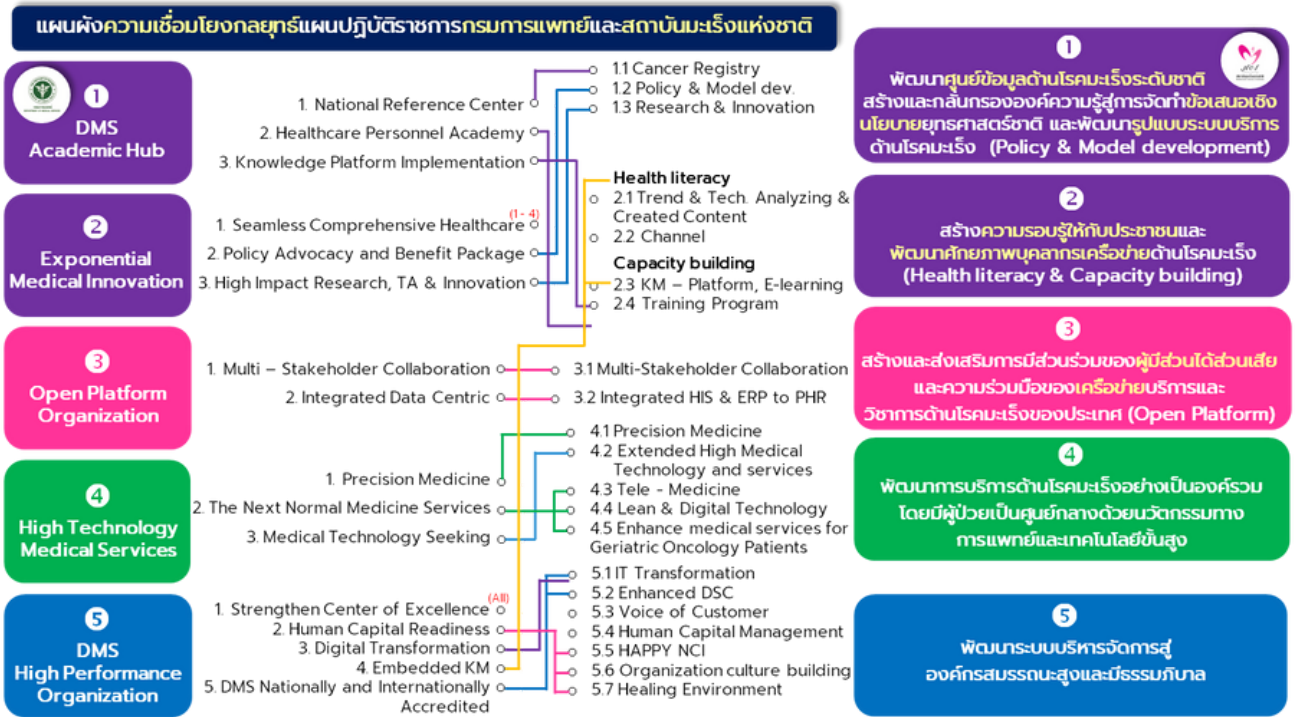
แผนผังความเชื่อมโยงกลยุทธ์แผนปฏิบัติราชการกรมการแพทย์และสถาบันมะเร็งแห่งชาติ

1
DMS
Academic Hub

2
Exponential
Medical Innovation

3
Open Platform
Organization

4
High Technology
Medical Services

5
DMS
High Performance
Organization

1. National Reference Center
2. Healthcare Personnel Academy
3. Knowledge Platform Implementation

1. Seamless Comprehensive Healthcare (1 - 4)
2. Policy Advocacy and Benefit Package
3. High Impact Research, TA & Innovation

1. Multi – Stakeholder Collaboration
2. Integrated Data Centric

1. Precision Medicine
2. The Next Normal Medicine Services
3. Medical Technology Seeking

1. Strengthen Center of Excellence (All)
2. Human Capital Readiness
3. Digital Transformation
4. Embedded KM
5. DMS Nationally and Internationally Accredited

1.1 Cancer Registry
1.2 Policy & Model dev.
1.3 Research & Innovation

Health literacy
2.1 Trend & Tech. Analyzing & Created Content
2.2 Channel
Capacity building
2.3 KM – Platform, E-learning
2.4 Training Program

3.1 Multi-Stakeholder Collaboration
3.2 Integrated HIS & ERP to PHR

4.1 Precision Medicine
4.2 Extended High Medical Technology and services
4.3 Tele - Medicine
4.4 Lean & Digital Technology
4.5 Enhance medical services for Geriatric Oncology Patients

5.1 IT Transformation
5.2 Enhanced DSC
5.3 Voice of Customer
5.4 Human Capital Management
5.5 HAPPY NCI
5.6 Organization culture building
5.7 Healing Environment

1
พัฒนาศูนย์ข้อมูลด้านโรคมะเร็งระดับชาติ สร้างและกลั่นกรององค์ความรู้สู่การจัดทำข้อเสนอเชิงนโยบายยุทธศาสตร์ชาติ และพัฒนารูปแบบระบบบริการด้านโรคมะเร็ง (Policy & Model development)

2
สร้างความรอบรู้ให้กับประชาชนและ พัฒนาศักยภาพบุคลากรเครือข่ายด้านโรคมะเร็ง (Health literacy & Capacity building)

3
สร้างและส่งเสริมการมีส่วนร่วมของผู้มีส่วนได้ส่วนเสีย และความร่วมมือของเครือข่ายบริการและวิชาการด้านโรคมะเร็งของประเทศ (Open Platform)

4
พัฒนาการบริการด้านโรคมะเร็งอย่างเป็นองค์รวม โดยมีผู้ป่วยเป็นศูนย์กลางด้วยนวัตกรรมทางการแพทย์และเทคโนโลยีขั้นสูง

5
พัฒนาระบบบริหารจัดการสู่ องค์กรสมรรถนะสูงและมีธรรมาภิบาล